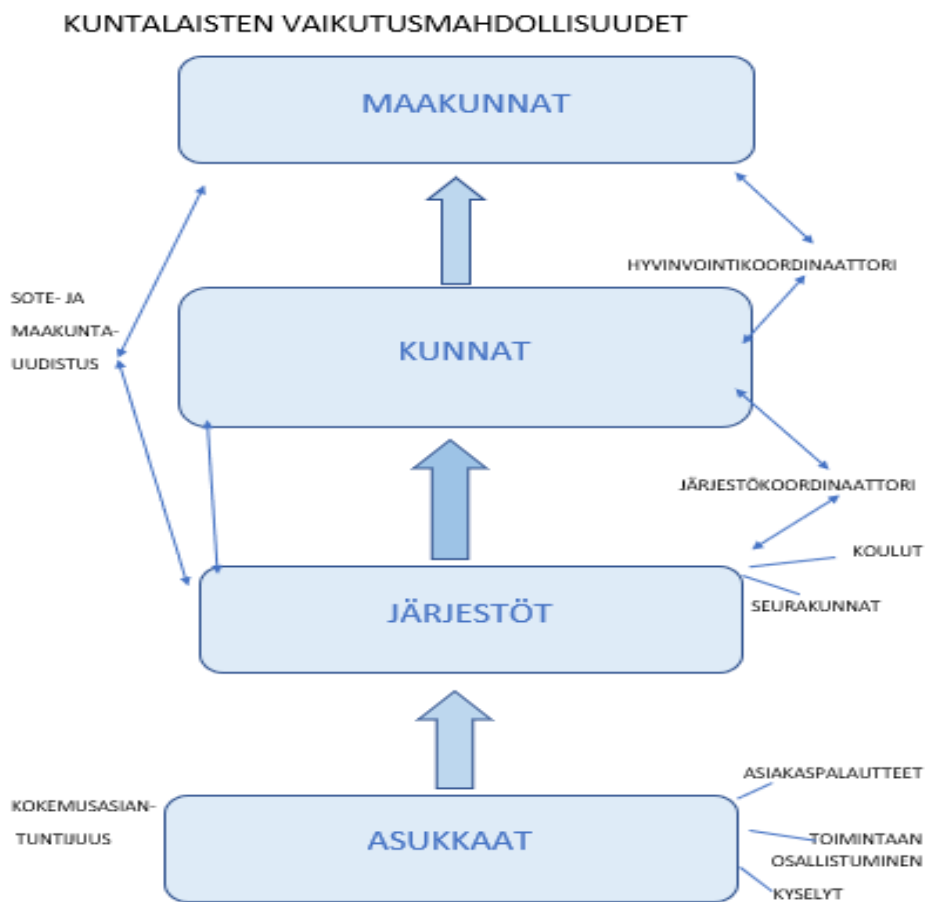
KUNTALAISTEN VAIKUTUSMAHDOLLISUUDET

MAAKUNNAT

HYVINVOINTIKOORDINAATTORI

SOTE- JA MAAKUNTAUUDISTUS

KUNNAT

JÄRJESTÖKOORDINAATTORI

KOULUT

SEURAKUNNAT

JÄRJESTÖT

ASIAKASPALAUTTEET

KOKEMUSASIANTUNTIJUUS

ASUKKAAT

TOIMINTAAN OSALLISTUMINEN

KYSELYT